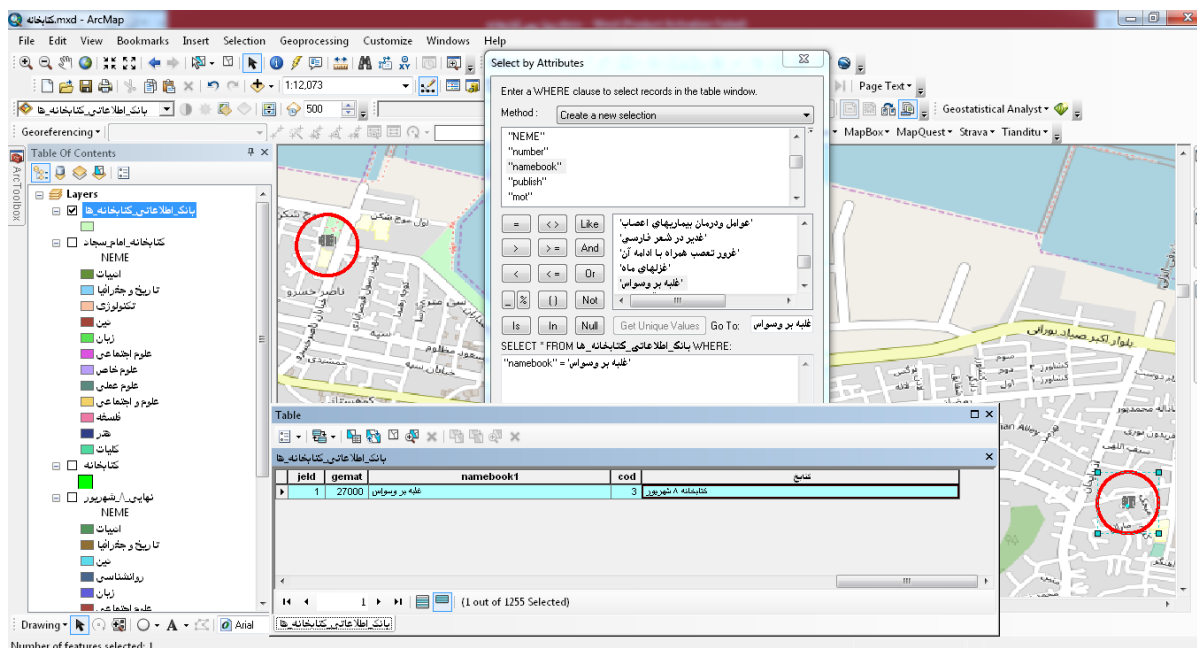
کتابخانه.mxd - ArcMap

File Edit View Bookmarks Insert Selection Geoprocessing Customize Windows

1:12,073

بانک_اطلاعاتی_کتابخانه_ها

500

Georeferencing

Page Text

Geostatistical Analyst

MapBox MapQuest Strava Tianditu

Table Of Contents

Layers

بانک_اطلاعاتی_کتابخانه_ها

کتابخانه_امام_سجاد

NEME

ادبیات

تاریخ و جغرافیا

تکنولوژی

دین

زبان

علوم اجتماعی

علوم خاص

علوم عملی

علوم و اجتماعی

فلسفه

هنر

کلیات

کتابخانه

نهایی_۸_شهریور

NEME

ادبیات

تاریخ و جغرافیا

دین

روانشناسی

زبان

علوم اجتماعی

Select by Attributes

Enter a WHERE clause to select records in the table window.

Method : Create a new selection

"NEME"
"number"
"namebook"
"publish"
"mot"

= <> Like
> >= And
< <= Or
_ % () Not
Is In Null

'عوامل ودرمان بیماریهای اعصاب'
'غدیر در شعر فارسی'
'غرور تعصب همراه با ادامه آن'
'غزلهای ماه'
'غلبه بر وسواس'

Get Unique Values Go To: غلبه بر وسواس

SELECT * FROM بانک_اطلاعاتی_کتابخانه_ها WHERE:

"namebook" = 'غلبه بر وسواس'

Table

بانک_اطلاعاتی_کتابخانه_ها

| jeld | gemat | namebook1 | cod | منابع |
|---|---|---|---|---|
| 1 | 27000 | غلبه بر وسواس | 3 | کتابخانه ۸ شهریور |

1 (1 out of 1255 Selected)

بانک_اطلاعاتی_کتابخانه_ها

Drawing Arial

Number of features selected: 1